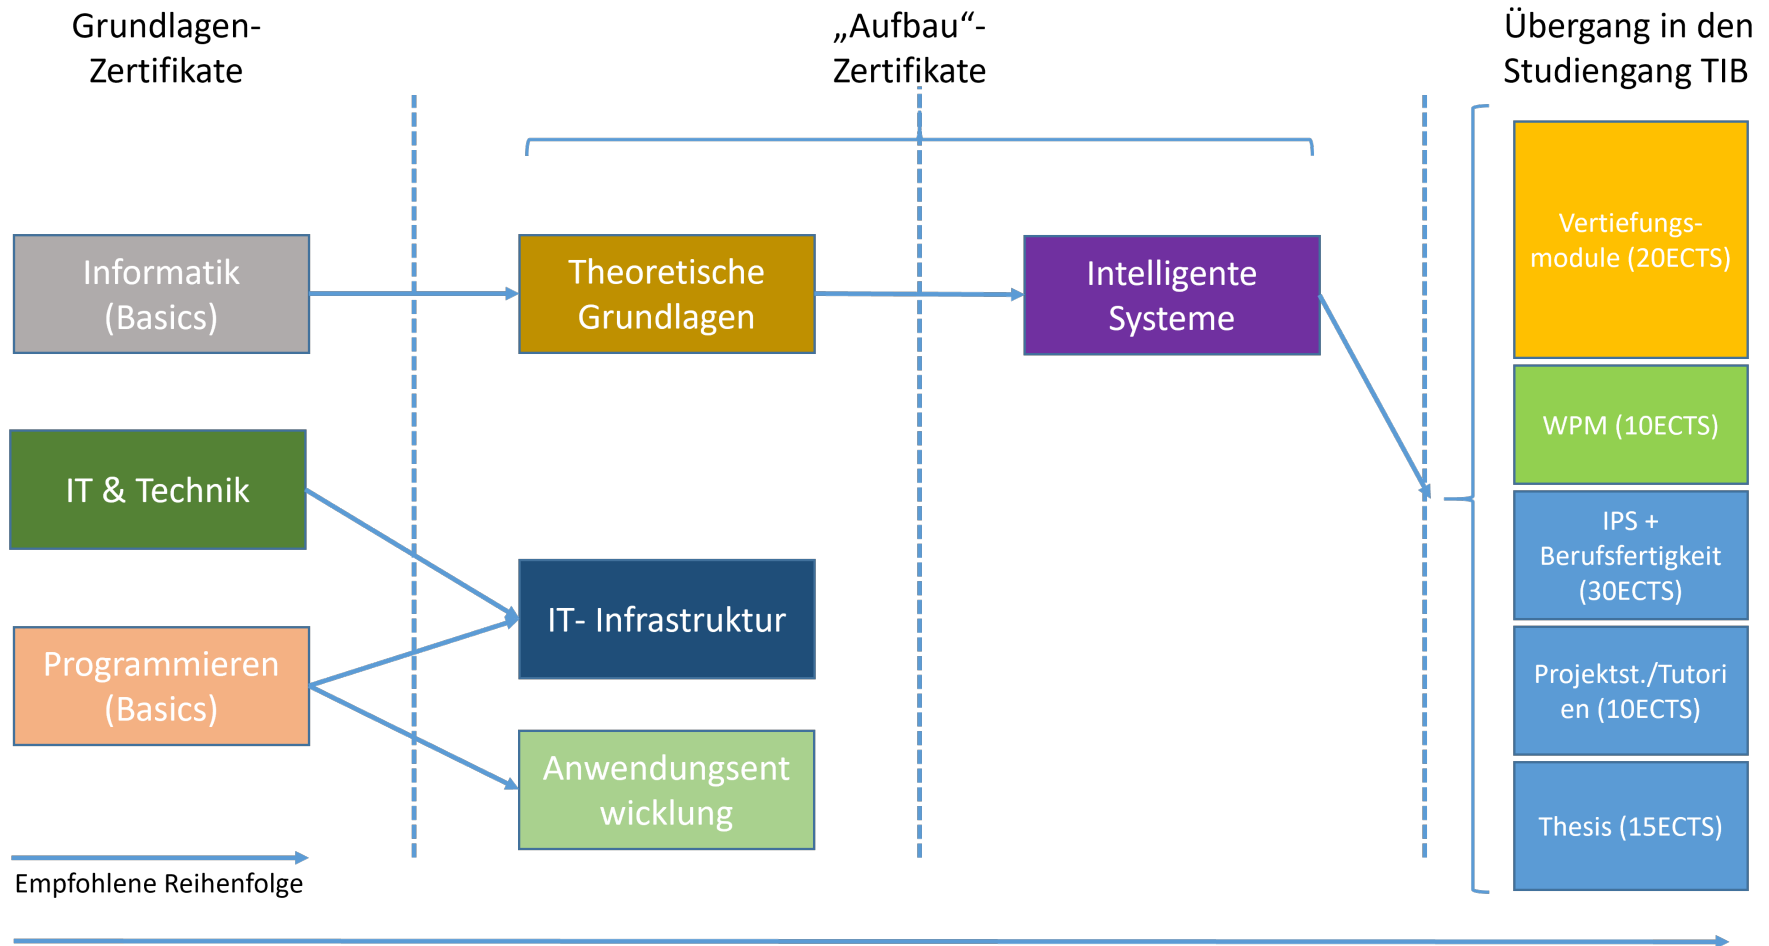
Grundlagen-Zertifikate

„Aufbau“-Zertifikate

Übergang in den Studiengang TIB

Informatik (Basics)

Theoretische Grundlagen

Intelligente Systeme

Vertiefungs-module (20ECTS)

WPM (10ECTS)

IT & Technik

IPS + Berufsfertigkeit (30ECTS)

IT- Infrastruktur

Programmieren (Basics)

Projektst./Tutorien (10ECTS)

Anwendungsentwicklung

Thesis (15ECTS)

Empfohlene Reihenfolge